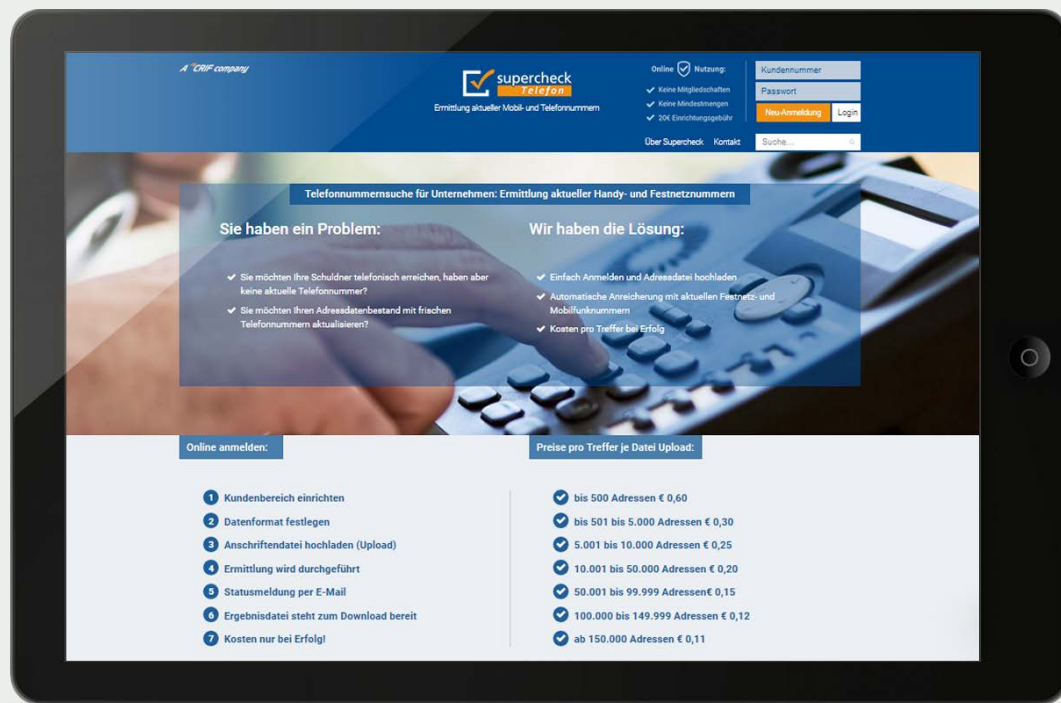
A CRIF company

supercheck Telefon

Ermittlung aktueller Mobil- und Telefonnummern

Online Nutzung:

Keine Mitgliedschaften
Keine Mindestmengen
20€ Einrichtungsgebühr

Kundennummer
Passwort
Neu-Anmeldung
Login

Über Supercheck
Kontakt
Suche...

Telefonnummernsuche für Unternehmen: Ermittlung aktueller Handy- und Festnetznummern

Sie haben ein Problem:

Sie möchten Ihre Schuldner telefonisch erreichen, haben aber keine aktuelle Telefonnummer?

Sie möchten Ihren Adressdatenbestand mit frischen Telefonnummern aktualisieren?

Wir haben die Lösung:

Einfach Anmelden und Adressdatei hochladen

Automatische Anreicherung mit aktuellen Festnetz- und Mobilfunknummern

Kosten pro Treffer bei Erfolg

Online anmelden:

1 Kundenbereich einrichten
2 Datenformat festlegen
3 Anschriftendatei hochladen (Upload)
4 Ermittlung wird durchgeführt
5 Statusmeldung per E-Mail
6 Ergebnisdatei steht zum Download bereit
7 Kosten nur bei Erfolg!

Preise pro Treffer je Datei Upload:

bis 500 Adressen € 0,60
bis 501 bis 5.000 Adressen € 0,30
5.001 bis 10.000 Adressen € 0,25
10.001 bis 50.000 Adressen € 0,20
50.001 bis 99.999 Adressen€ 0,15
100.000 bis 149.999 Adressen € 0,12
ab 150.000 Adressen € 0,11